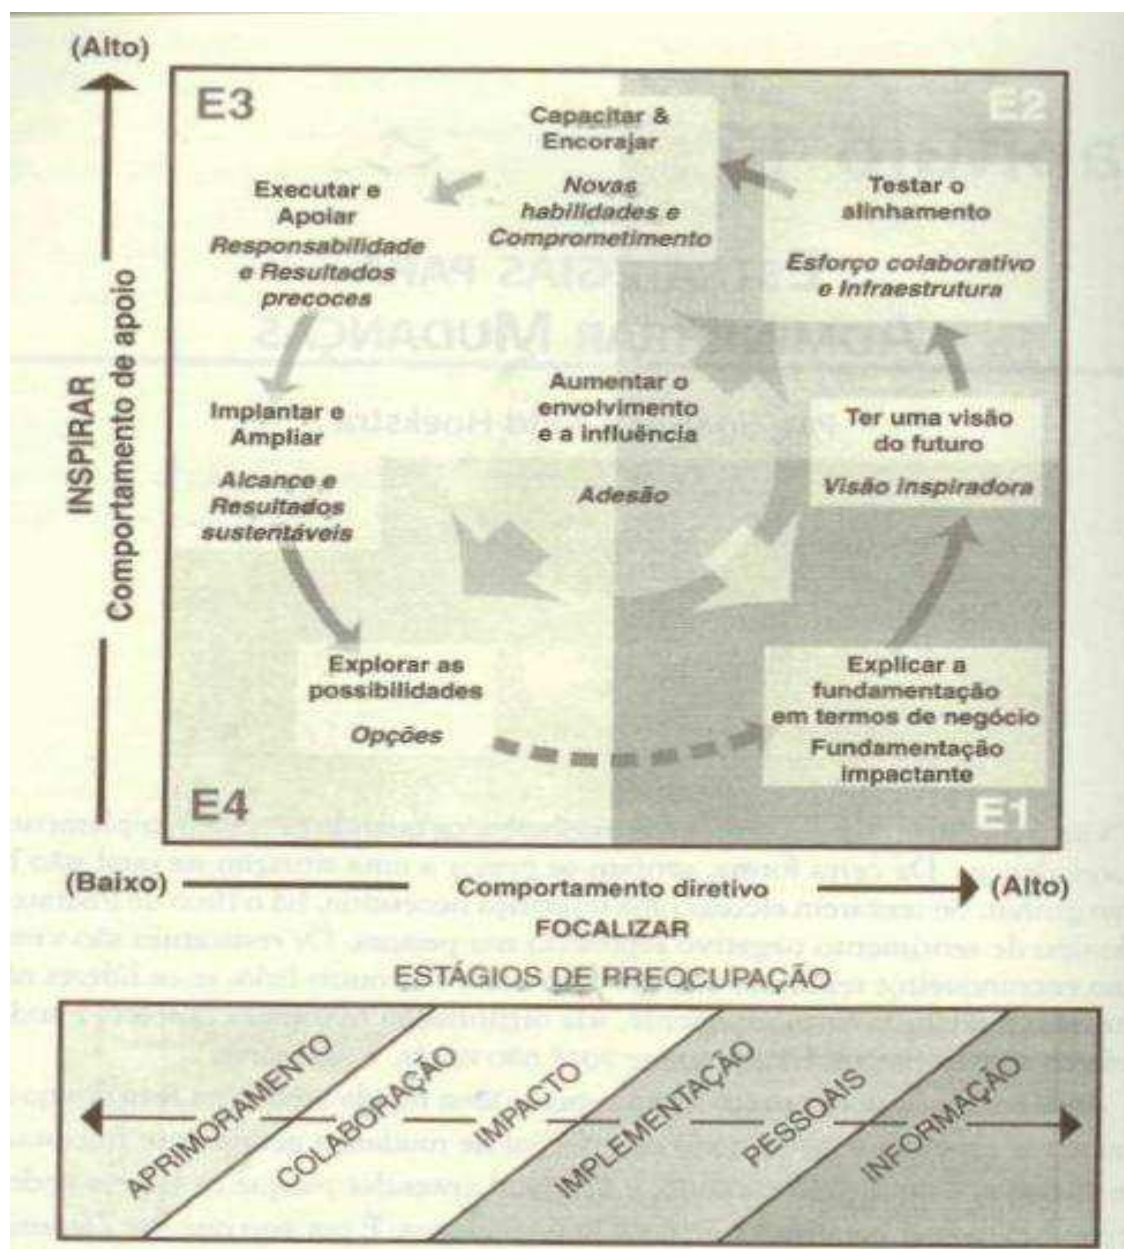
(Alto)

INSPIRAR
Comportamento de apoio

E3

E2

Capacitar & Encorajar

Novas habilidades e Comprometimento

Executar e Apoiar

Responsabilidade e Resultados precoces

Testar o alinhamento

Esforço colaborativo e Infraestrutura

Aumentar o envolvimento e a influência

Adesão

Implantar e Ampliar

Alcance e Resultados sustentáveis

Ter uma visão do futuro

Visão inspiradora

Explorar as possibilidades

Opções

Explicar a fundamentação em termos de negócio

Fundamentação impactante

E4

E1

(Baixo) Comportamento diretivo (Alto)

FOCALIZAR

ESTÁGIOS DE PREOCUPAÇÃO

APRIMORAMENTO COLABORAÇÃO IMPACTO IMPLEMENTAÇÃO PESSOAIS INFORMAÇÃO